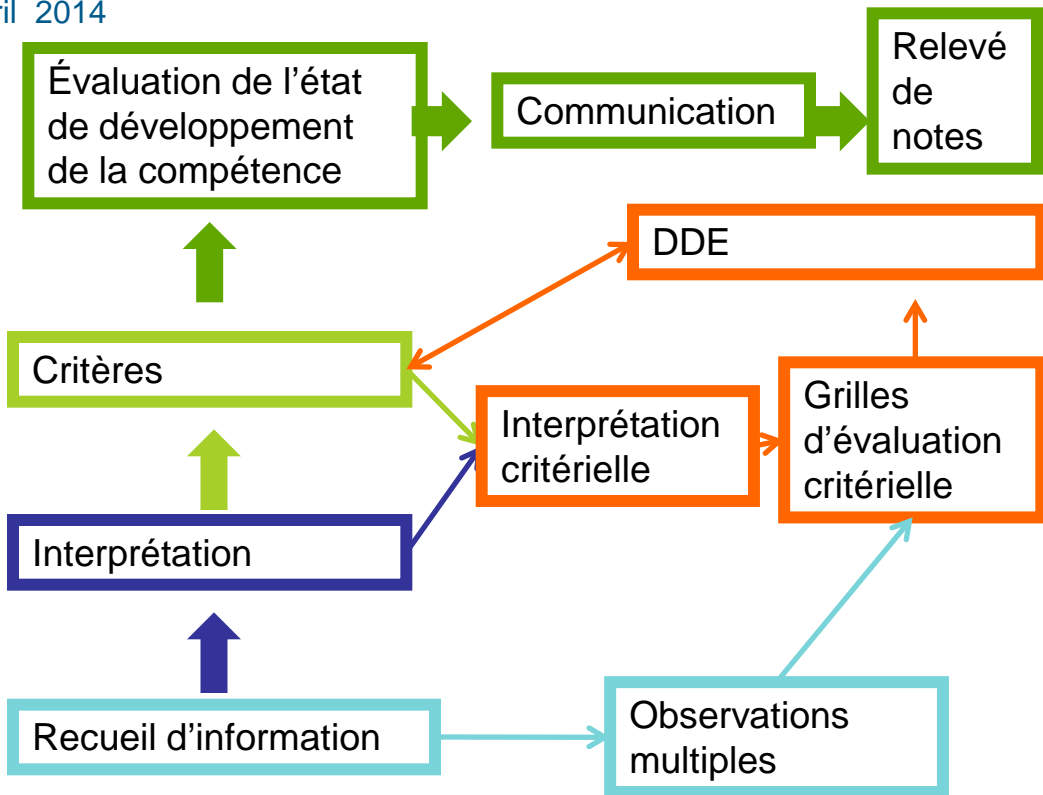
ril 2014

Évaluation de l’état de développement de la compétence

Communication

Relevé de notes

DDE

Critères

Interprétation critérielle

Grilles d’évaluation critérielle

Interprétation

Recueil d’information

Observations multiples